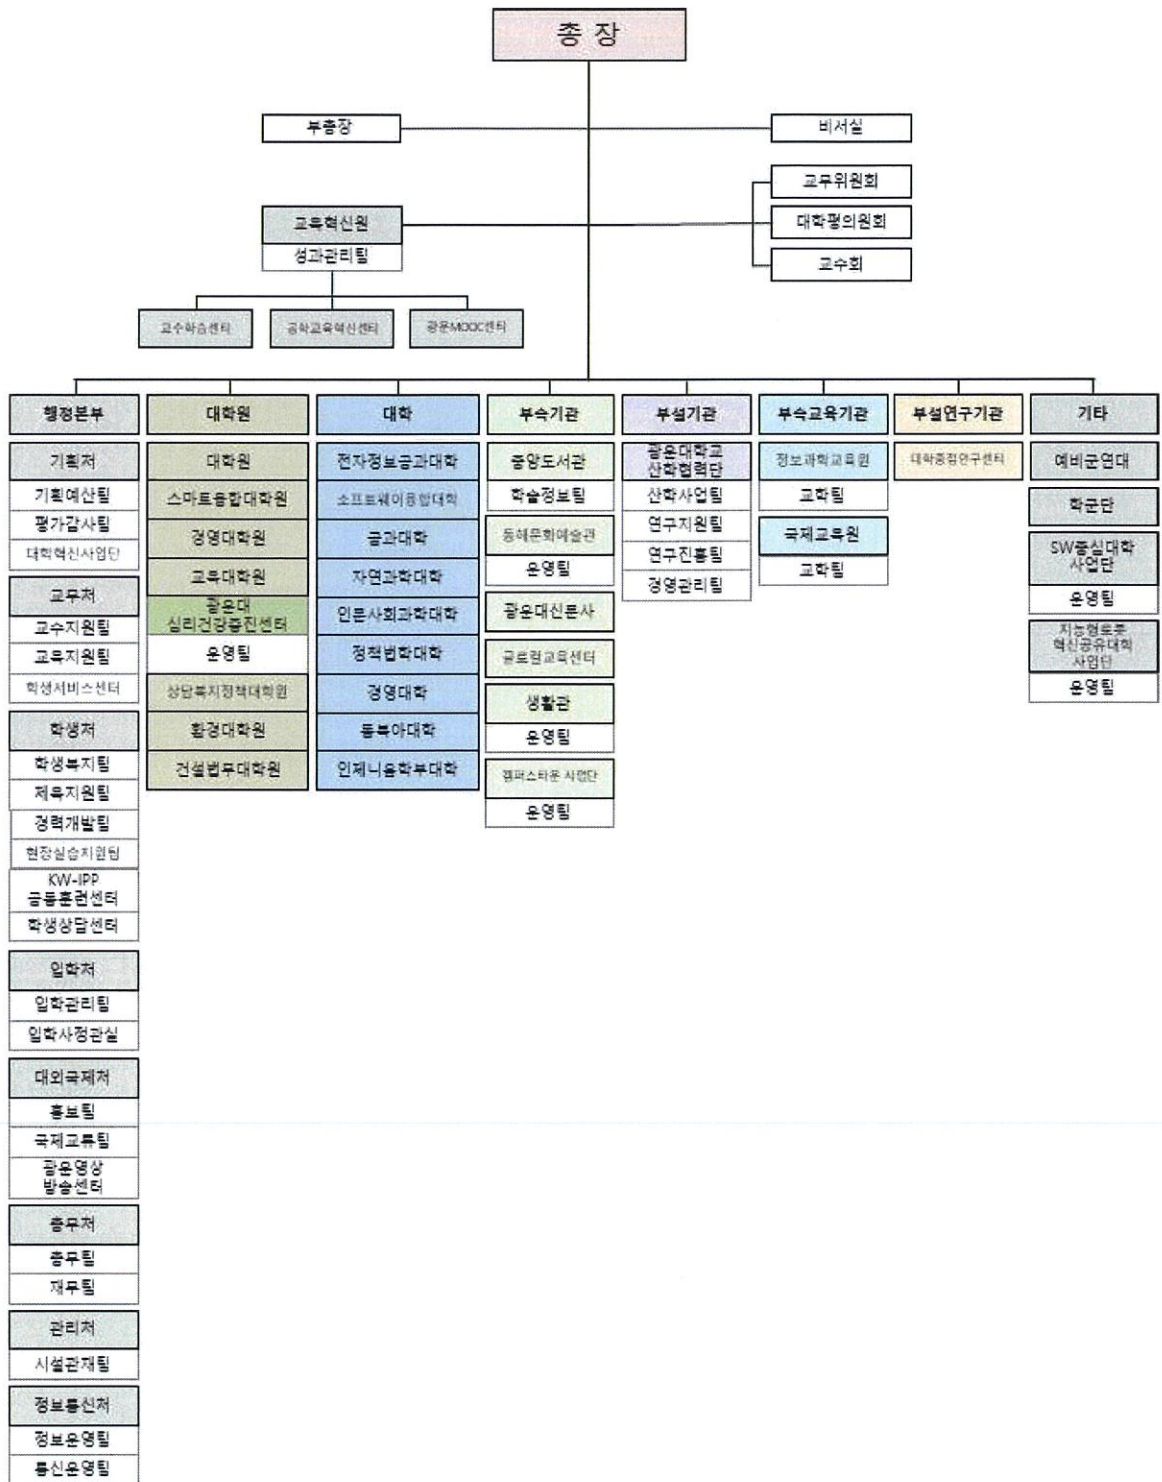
총 장

부총장

비서실

교무위원회

대학평의원회

교수회

교육혁신원

성과관리팀

교수학습센터

공학교육혁신센터

광운MOOC센터

행정본부

기획처
기획예산팀
평가감사팀
대학혁신사업단

교무처
교수지원팀
교육지원팀
학생서비스센터

학생처
학생복지팀
체육지원팀
경력개발팀
현장실습지원팀
KW-IPP 공동훈련센터
학생상담센터

입학처
입학관리팀
입학사정관실

대외국제처
홍보팀
국제교류팀
광운영상 방송센터

총무처
총무팀
재무팀

관리처
시설관재팀

정보통신처
정보운영팀
통신운영팀

대학원
대학원
스마트융합대학원
경영대학원
교육대학원
광운대 심리건강증진센터
운영팀
상담복지정책대학원
환경대학원
건설법무대학원

대학
전자정보공과대학
소프트웨어융합대학
공과대학
자연과학대학
인문사회과학대학
정책법학대학
경영대학
동북아대학
인제니움학부대학

부속기관
중앙도서관
학술정보팀
동해문화예술관
운영팀
광운대신문사
글로컬교육센터
생활관
운영팀
캠퍼스타운 사업단
운영팀

부설기관
광운대학교 산학협력단
산학사업팀
연구지원팀
연구진흥팀
경영관리팀

부속교육기관
정보과학교육원
교학팀
국제교육원
교학팀

부설연구기관
대학종합연구센터

기타
예비군연대
학군단
SW중심대학 사업단
운영팀
지능형로봇 혁신공유대학 사업단
운영팀